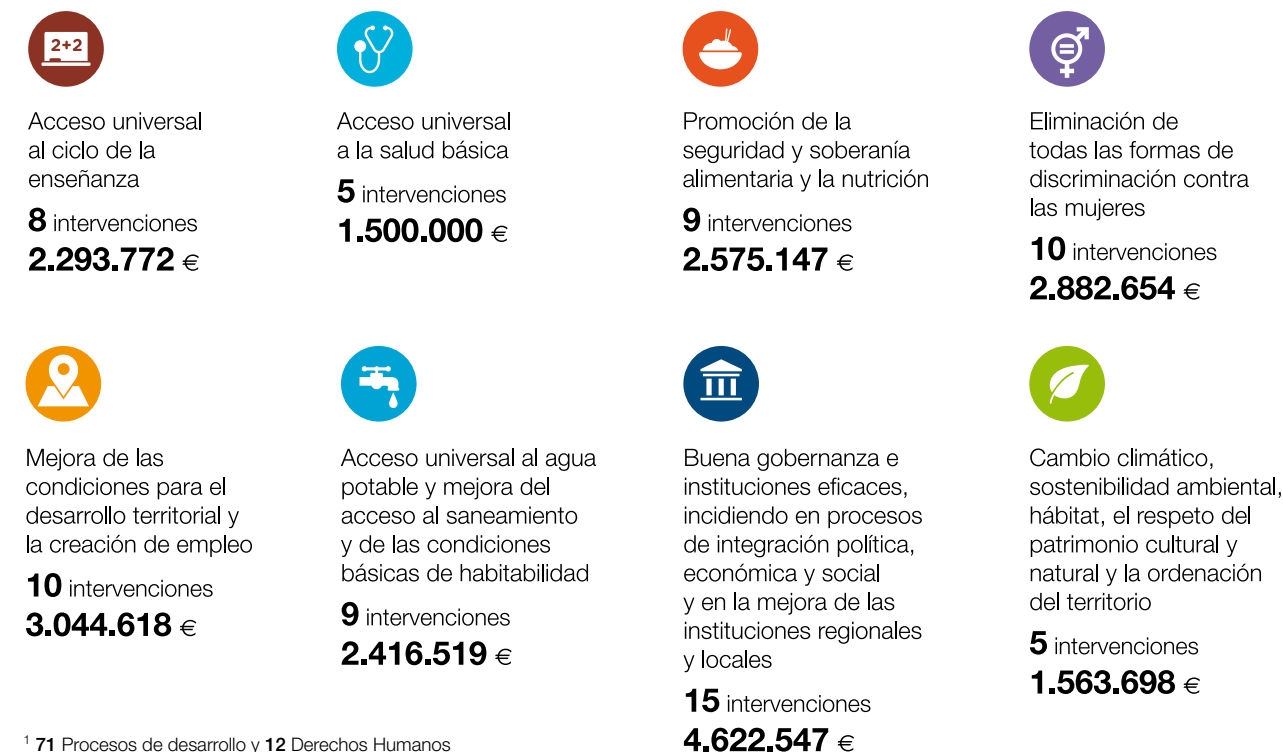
2+2

Acceso universal al ciclo de la enseñanza

**8** intervenciones
**2.293.772** €

Acceso universal a la salud básica

**5** intervenciones
**1.500.000** €

Promoción de la seguridad y soberanía alimentaria y la nutrición

**9** intervenciones
**2.575.147** €

Eliminación de todas las formas de discriminación contra las mujeres

**10** intervenciones
**2.882.654** €

Mejora de las condiciones para el desarrollo territorial y la creación de empleo

**10** intervenciones
**3.044.618** €

Acceso universal al agua potable y mejora del acceso al saneamiento y de las condiciones básicas de habitabilidad

**9** intervenciones
**2.416.519** €

Buena gobernanza e instituciones eficaces, incidiendo en procesos de integración política, económica y social y en la mejora de las instituciones regionales y locales

**15** intervenciones
**4.622.547** €

Cambio climático, sostenibilidad ambiental, hábitat, el respeto del patrimonio cultural y natural y la ordenación del territorio

**5** intervenciones
**1.563.698** €

$^1$ **71** Procesos de desarrollo y **12** Derechos Humanos